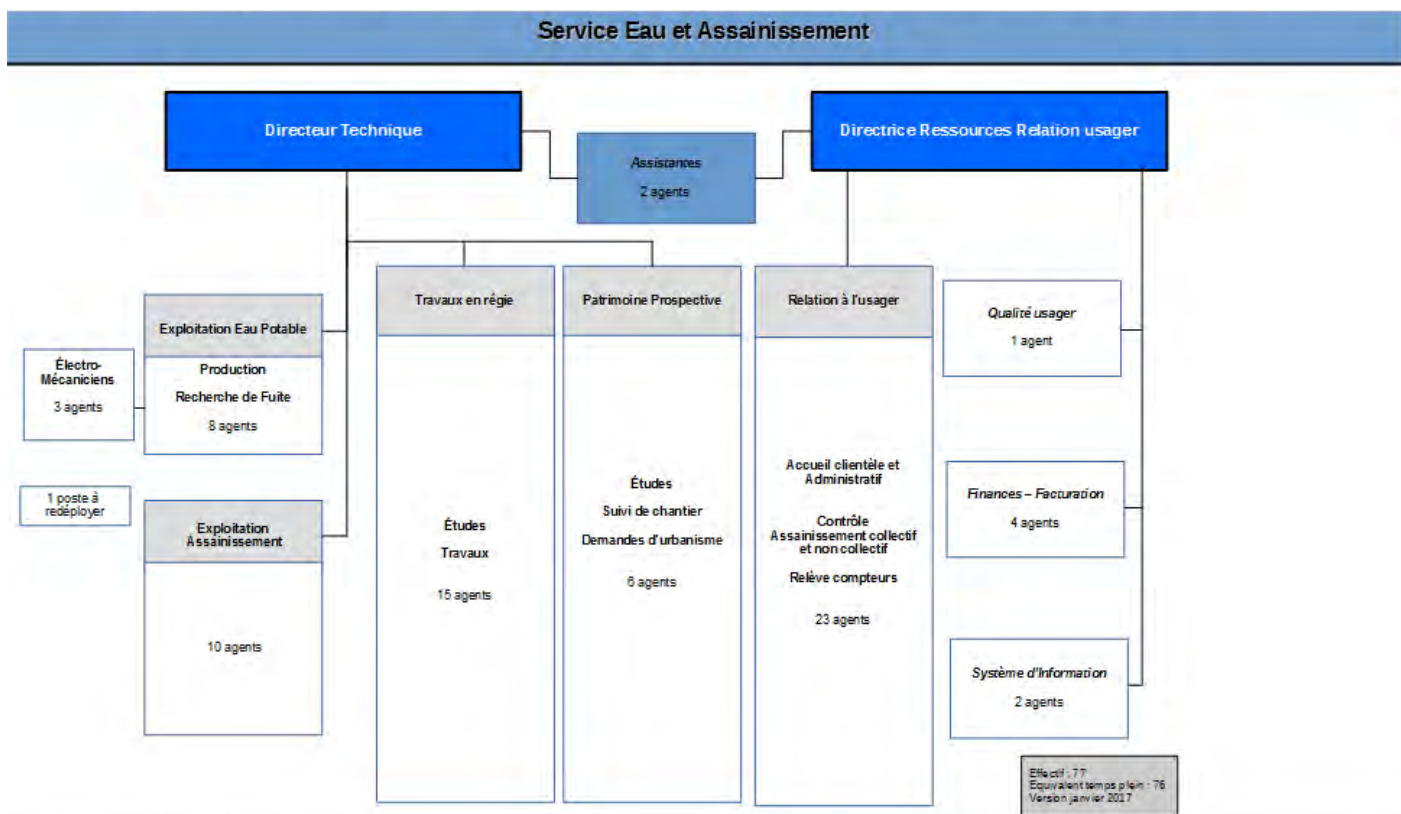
Service Eau et Assainissement

Directeur Technique

Assistances
2 agents

Directrice Ressources Relation usager

Exploitation Eau Potable

Production
Recherche de Fuite
8 agents

Électro-Mécaniciens
3 agents

1 poste à redéployer

Exploitation Assainissement

10 agents

Travaux en régie

Études
Travaux

15 agents

Patrimoine Prospective

Études
Suivi de chantier
Demandes d'urbanisme

6 agents

Relation à l'usager

Accueil clientèle et Administratif

Contrôle Assainissement collectif et non collectif

Relève compteurs

23 agents

Qualité usager
1 agent

Finances – Facturation
4 agents

Système d'Information
2 agents

Effectif : 77
Equivalent temps plein : 76
Version janvier 2017